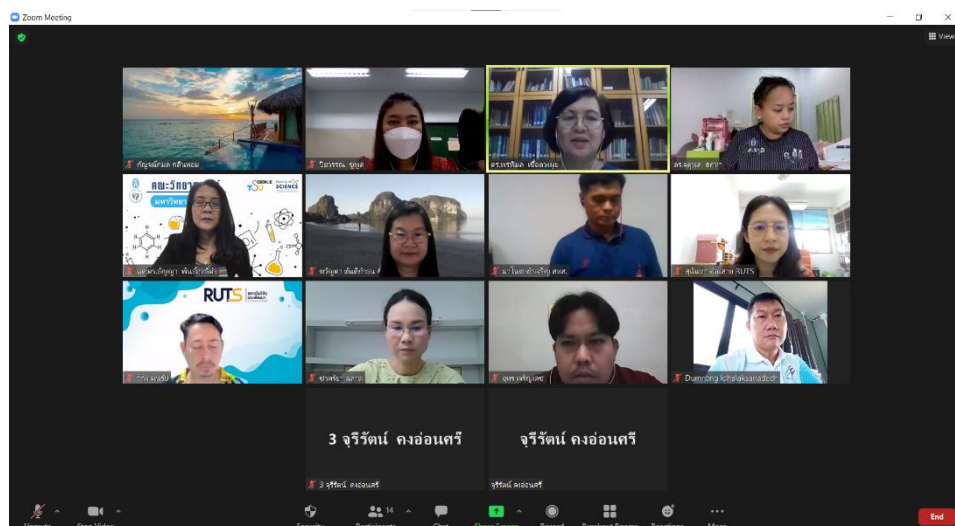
Zoom Meeting

View

กัญจน์ภาส กลิ่นหอม

นิยวรรณ ชูนุ่ม

ดร.พรทิพย์ เชื่อมสุข

ดร.สุภาพ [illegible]

คณะวิทยาศาสตร์

SCIENCE

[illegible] พันธ์ทองดี

จารุรัตน์ ต้นตำหนัก

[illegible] สงค.

สุนันทา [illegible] RUTS

RUTS

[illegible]

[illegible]

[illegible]

Dumrong lohalaksanadech

3 จุรีรัตน์ คงอ่อนศรี

จุรีรัตน์ คงอ่อนศรี

3 จุรีรัตน์ คงอ่อนศรี

จุรีรัตน์ คงอ่อนศรี

Unmute

Stop Video

Security

14

Participants

Chat

Share Screen

Record

Breakout Rooms

Reactions

More

End